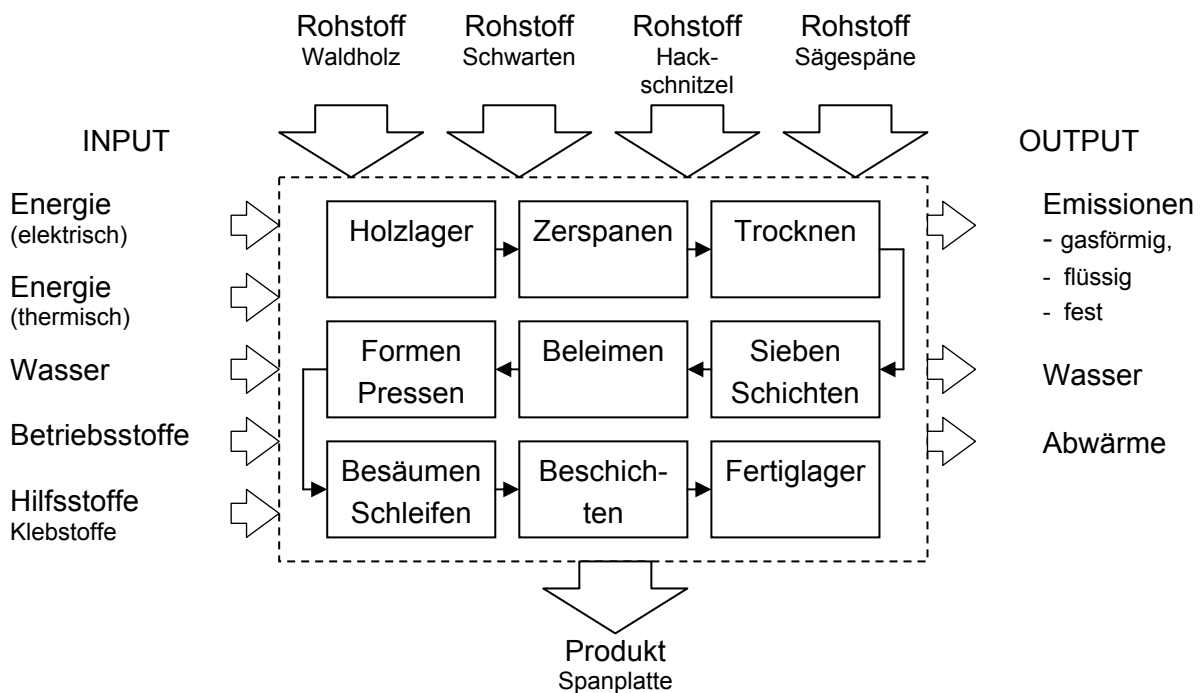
Rohstoff Waldholz

Rohstoff Schwarten

Rohstoff Hack-schnitzel

Rohstoff Sägespäne

INPUT

OUTPUT

Energie (elektrisch)

Energie (thermisch)

Wasser

Betriebsstoffe

Hilfsstoffe Klebstoffe

Holzlager

Zerspanen

Trocknen

Formen Pressen

Beleimen

Sieben Schichten

Besäumen Schleifen

Beschichten

Fertiglager

Emissionen
- gasförmig,
- flüssig
- fest

Wasser

Abwärme

Produkt Spanplatte